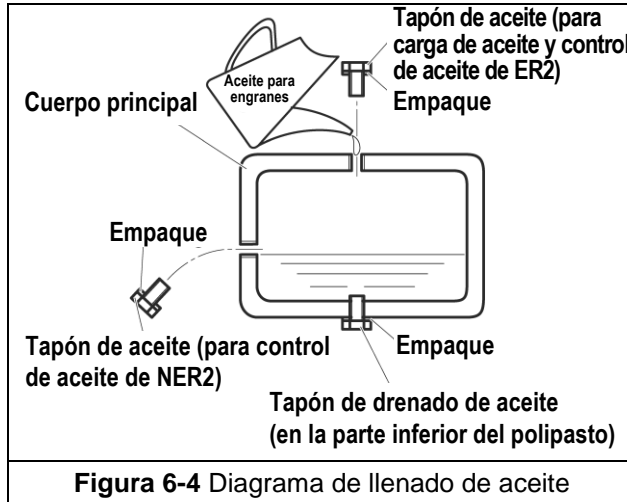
Tapón de aceite (para carga de aceite y control de aceite de ER2)

Aceite para engranes

Cuerpo principal

Empaque

Empaque

Tapón de aceite (para control de aceite de NER2)

Empaque

Tapón de drenado de aceite (en la parte inferior del polipasto)

**Figura 6-4** Diagrama de llenado de aceite